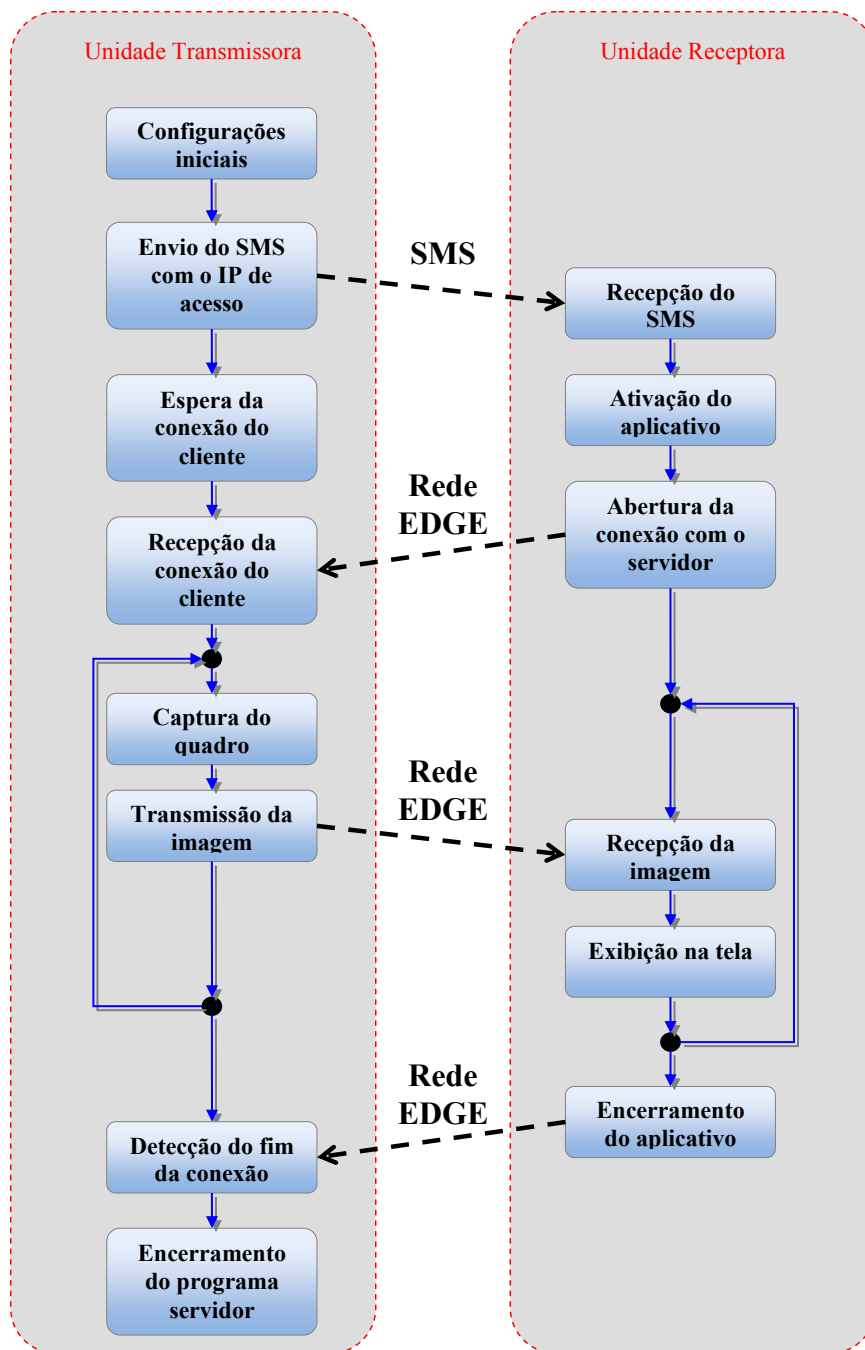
Unidade Transmissora

Configurações iniciais

Envio do SMS com o IP de acesso

Espera da conexão do cliente

Recepção da conexão do cliente

Captura do quadro

Transmissão da imagem

Detecção do fim da conexão

Encerramento do programa servidor

SMS

Rede EDGE

Rede EDGE

Rede EDGE

Unidade Receptora

Recepção do SMS

Ativação do aplicativo

Abertura da conexão com o servidor

Recepção da imagem

Exibição na tela

Encerramento do aplicativo